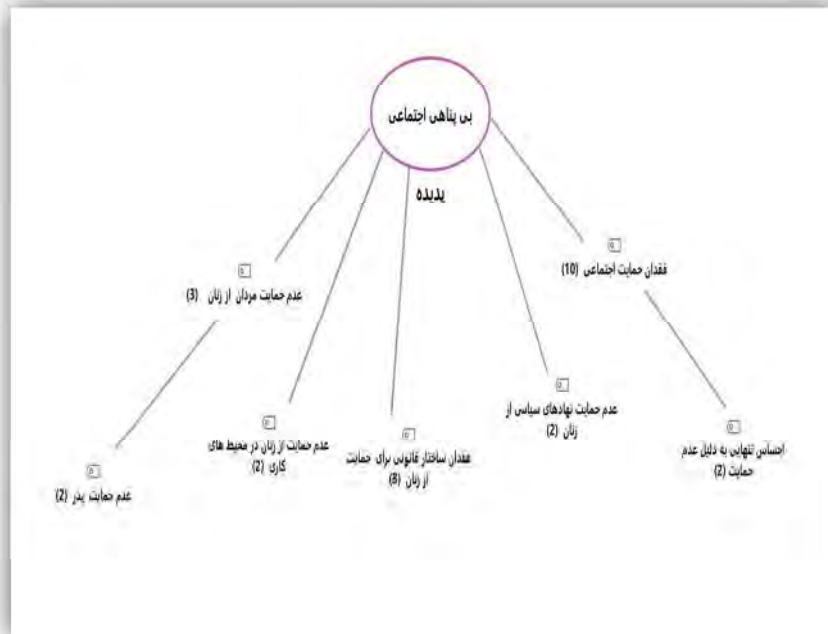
بی پناهی اجتماعی

پدیده

فقدان حمایت اجتماعی (10)

عدم حمایت مردان از زنان (3)

عدم حمایت نهادهای سیاسی از زنان (2)

احساس تنهایی به دلیل عدم حمایت (2)

عدم حمایت از زنان در محیط های کاری (2)

فقدان ساختار قانونی برای حمایت از زنان (8)

عدم حمایت پدر (2)